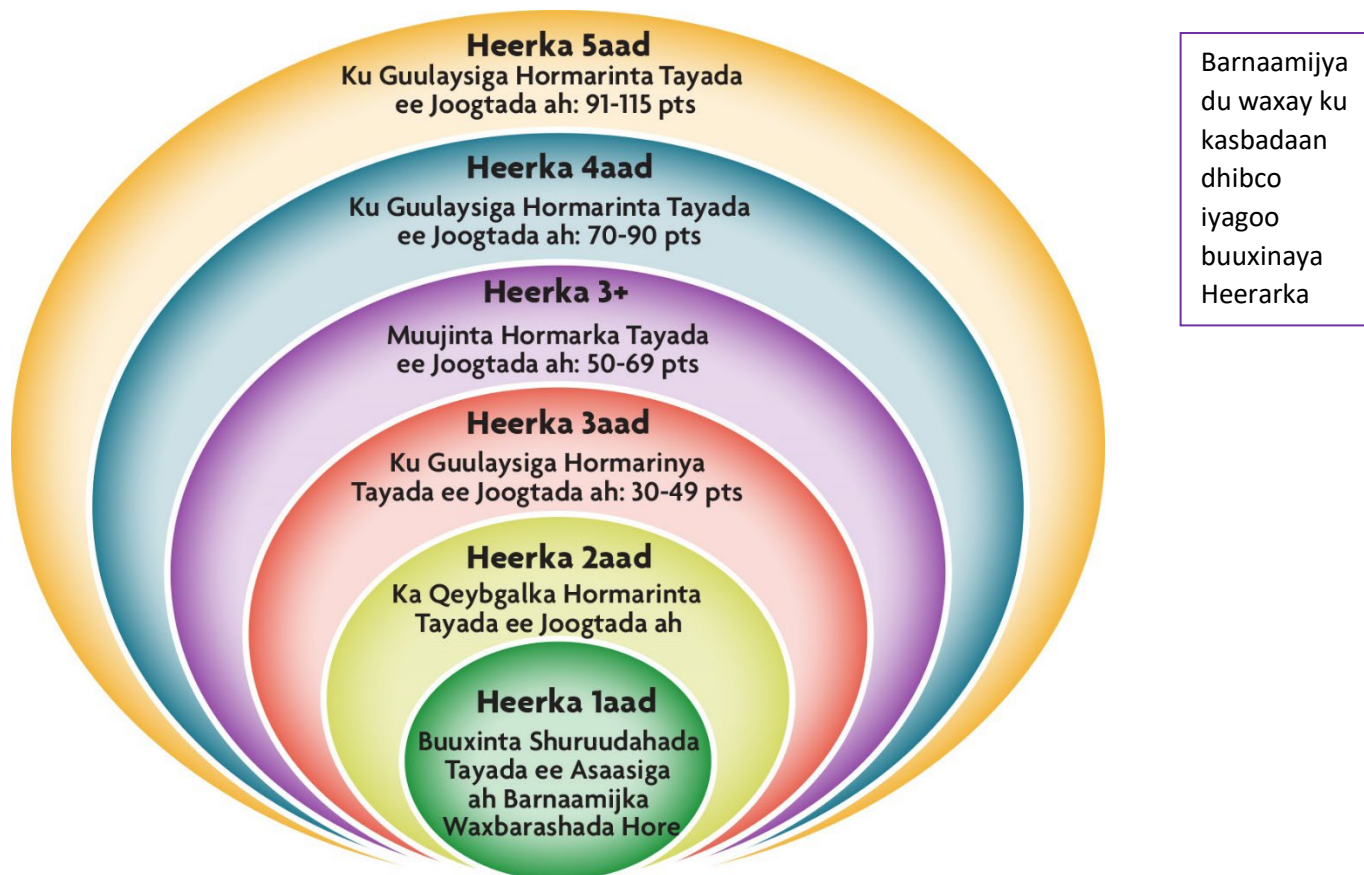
Heerka 5aad
Ku Guulaysiga Hormarinta Tayada ee Joogtada ah: 91-115 pts

Heerka 4aad
Ku Guulaysiga Hormarinta Tayada ee Joogtada ah: 70-90 pts

Heerka 3+
Muujinta Hormarka Tayada ee Joogtada ah: 50-69 pts

Heerka 3aad
Ku Guulaysiga Hormarinya Tayada ee Joogtada ah: 30-49 pts

Heerka 2aad
Ka Qeybgalka Hormarinta Tayada ee Joogtada ah

Heerka 1aad
Buuxinta Shuruudahada Tayada ee Asaasiga ah Barnaamijka Waxbarashada Hore

Barnaamijya du waxay ku kasbadaan dhibco iyagoo buuxinaya Heerarka